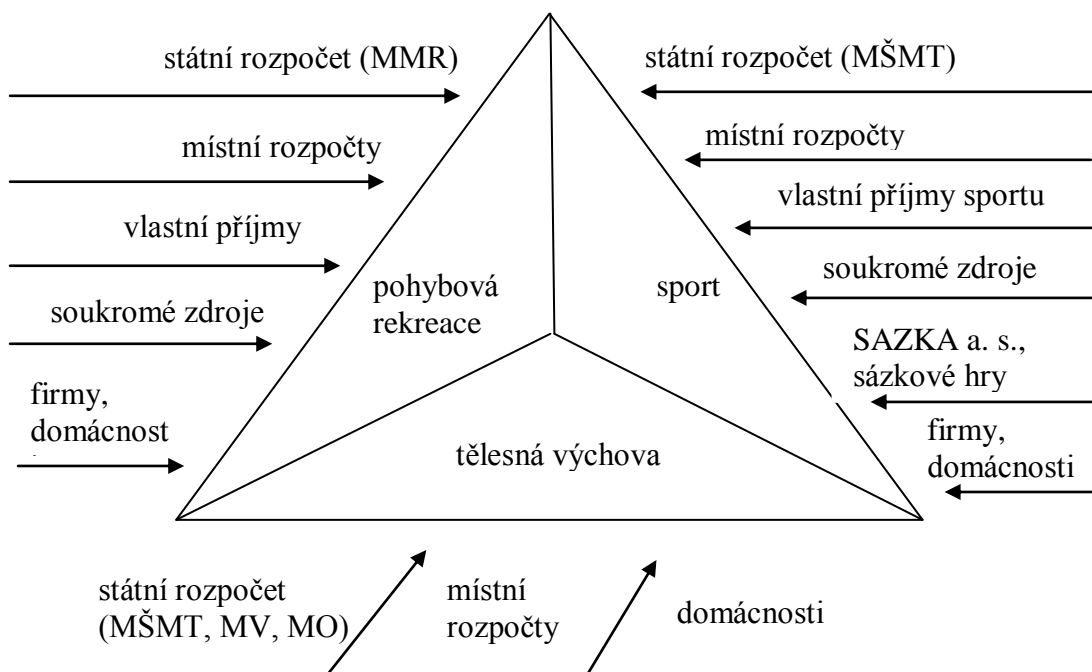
státní rozpočet (MMR)

místní rozpočty

vlastní příjmy

soukromé zdroje

firmy, domácnost

státní rozpočet (MŠMT)

místní rozpočty

vlastní příjmy sportu

soukromé zdroje

SAZKA a. s., sázkové hry

firmy, domácnosti

pohybová rekreace

sport

tělesná výchova

státní rozpočet (MŠMT, MV, MO)

místní rozpočty

domácnosti